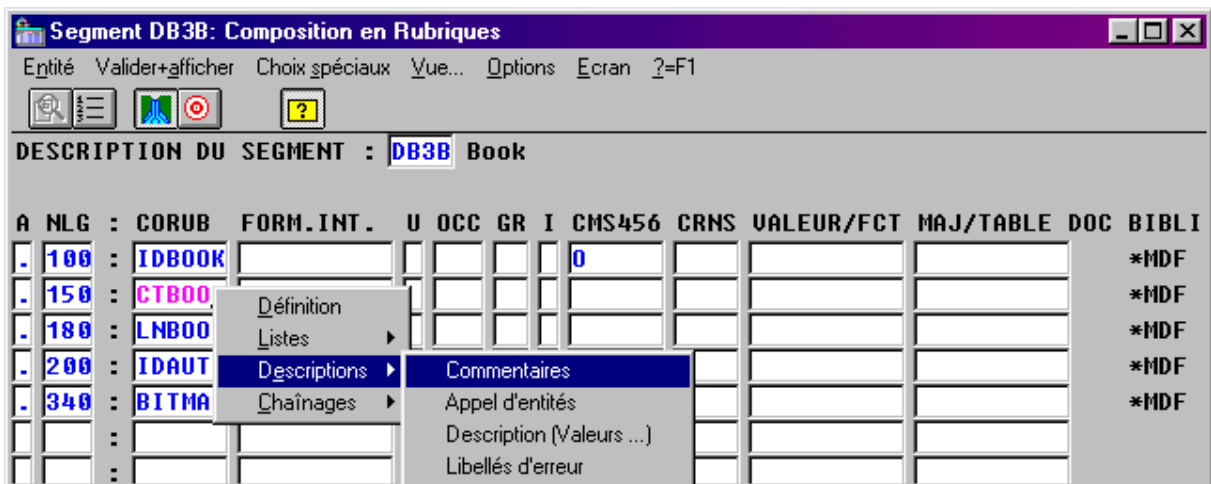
Segment DB3B: Composition en Rubriques

Entité Valider+afficher Choix spéciaux Vue... Options Ecran ?=F1

DESCRIPTION DU SEGMENT : DB3B Book

| A | NLG | : | CORUB | FORM.INT. | U | OCC | GR | I | CMS456 | CRNS | VALEUR/FCT | MAJ/TABLE | DOC | BIBLI |
|---|---|---|---|---|---|---|---|---|---|---|---|---|---|---|
| . | 100 | : | IDBOOK | | | | | | 0 | | | | | *MDF |
| . | 150 | : | CTBOO | | | | | | | | | | | *MDF |
| . | 180 | : | LNBOO | | | | | | | | | | | *MDF |
| . | 200 | : | IDAUT | | | | | | | | | | | *MDF |
| . | 340 | : | BITMA | | | | | | | | | | | *MDF |
| | | : | | | | | | | | | | | | |
| | | : | | | | | | | | | | | | |

Définition
Listes
Descriptions
Chaînages

Commentaires
Appel d'entités
Description (Valeurs ...)
Libellés d'erreur